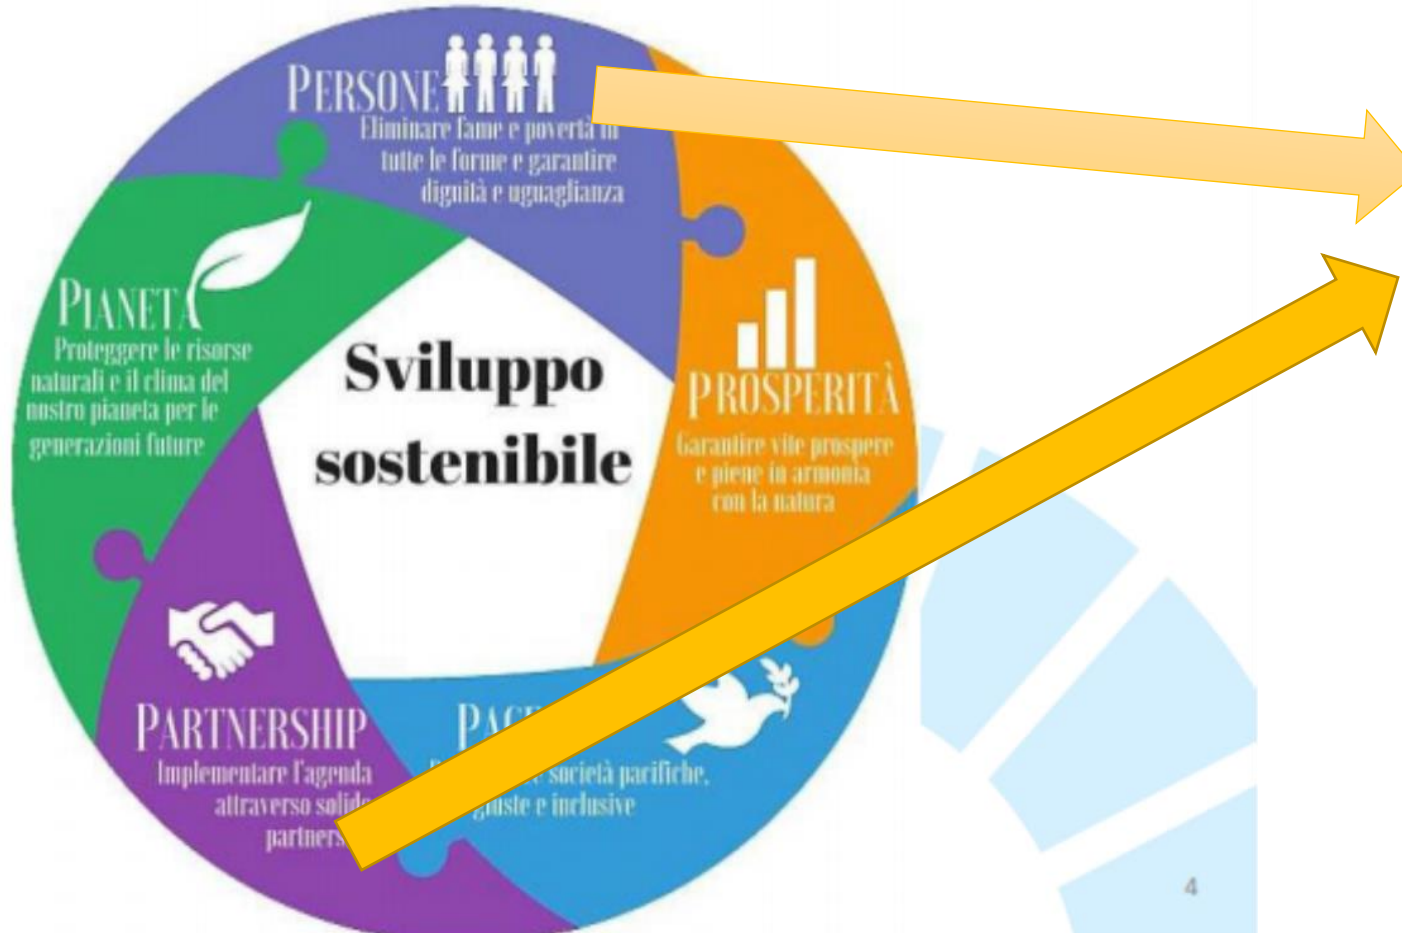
PERSONE
Eliminare fame e povertà in tutte le forme e garantire dignità e uguaglianza

PIANETA
Proteggere le risorse naturali e il clima del nostro pianeta per le generazioni future

Sviluppo sostenibile

PROSPERITÀ
Garantire vite prospere e piene in armonia con la natura

PARTNERSHIP
Implementare l'agenda attraverso solide partners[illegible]

PACE
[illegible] società pacifiche, giuste e inclusive

4